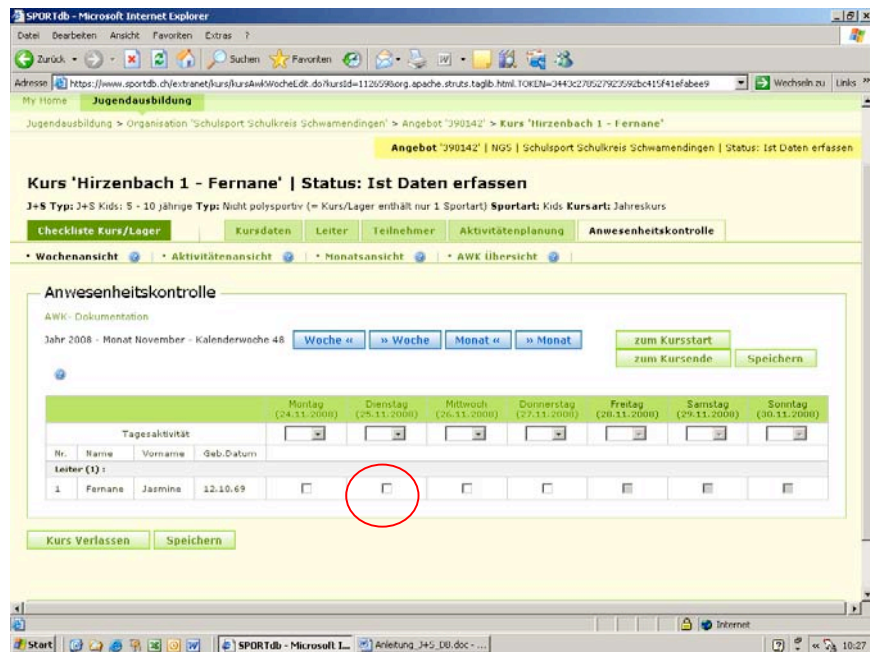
SPORTdb - Microsoft Internet Explorer

Datei Bearbeiten Ansicht Favoriten Extras ?

Zurück Suchen Favoriten

Adresse https://www.sportdb.ch/extranet/kurs/kursAwkWocheEdit.do?kursId=112659&org.apache.struts.taglib.html.TOKEN=3443c27852792359​2bc415f41efabee9 Wechseln zu Links

My Home Jugendausbildung

Jugendausbildung > Organisation 'Schulsport Schulkreis Schwamendingen' > Angebot '390142' > Kurs 'Hirzenbach 1 - Fernane'

Angebot '390142' | NGS | Schulsport Schulkreis Schwamendingen | Status: Ist Daten erfassen

Kurs 'Hirzenbach 1 - Fernane' | Status: Ist Daten erfassen

J+S Typ: J+S Kids: 5 - 10 jährige Typ: Nicht polysportiv (= Kurs/Lager enthält nur 1 Sportart) Sportart: Kids Kursart: Jahreskurs

Checkliste Kurs/Lager | Kursdaten | Leiter | Teilnehmer | Aktivitätenplanung | Anwesenheitskontrolle

• Wochenansicht | • Aktivitätenansicht | • Monatsansicht | • AWK Übersicht

Anwesenheitskontrolle

AWK- Dokumentation

Jahr 2008 - Monat November - Kalenderwoche 48 Woche « » Woche Monat « » Monat zum Kursstart zum Kursende Speichern

| | | | | Montag (24.11.2008) | Dienstag (25.11.2008) | Mittwoch (26.11.2008) | Donnerstag (27.11.2008) | Freitag (28.11.2008) | Samstag (29.11.2008) | Sonntag (30.11.2008) |
|---|---|---|---|---|---|---|---|---|---|---|
| | Tagesaktivität | | | | | | | | | |
| Nr. | Name | Vorname | Geb.Datum | | | | | | | |
| Leiter (1) : | | | | | | | | | | |
| 1 | Fernane | Jasmine | 12.10.69 | | | | | | | |

Kurs Verlassen Speichern

Internet

Start SPORTdb - Microsoft I... Anleitung_J+S_DB.doc - ... 10:27